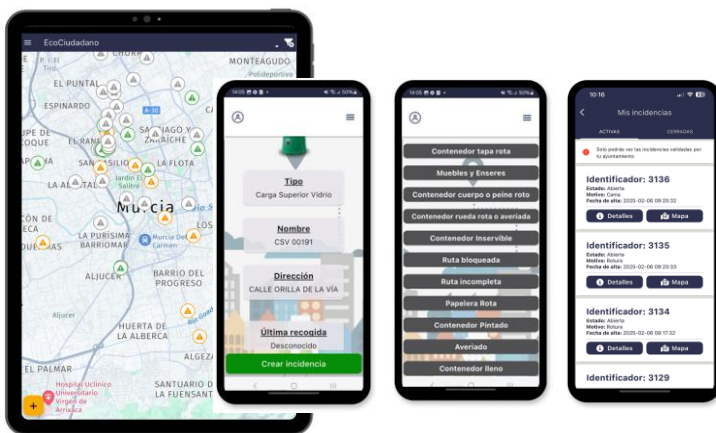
EcoCiudadano

MONTEAGUDO
Polideportivo
EL PUNTAL
ESPINARDO
A-30
SANTIAGO Y ZARAICHE
LA FLOTA
LA ALBATALÍA
Jardín El Salitre
Murcia
LA PURISIMA BARRIOMAR
Murcia Del Carmen
ALJUCER
BARRIO DEL PROGRESO
Aljucer
HUERTA DE LA ALBERCA
ALGEZARES
EL PALMAR
Hospital Clínico Universitario Virgen de la Arrixaca
SANTIAGO EL MAYOR LA FUENSANTA
+

14:05
Tipo
Carga Superior Vidrio
Nombre
CSV 00191
Dirección
CALLE ORILLA DE LA VÍA
Última recogida
Desconocido
Crear incidencia

14:05
Contenedor tapa rota
Muebles y Enseres
Contenedor cuerpo o peine roto
Contenedor rueda rota o averiada
Contenedor Inservible
Ruta bloqueada
Ruta incompleta
Papelera Rota
Contenedor Pintado
Averiado
Contenedor lleno

10:16
Mis incidencias
ACTIVAS
CERRADAS
Solo podrás ver las incidencias validadas por tu ayuntamiento
Identificador: 3136
Estado: Abierta
Motivo: Cama
Fecha de alta: 2025-02-06 09:20:32
Detalles
Mapa
Identificador: 3135
Estado: Abierta
Motivo: Rotura
Fecha de alta: 2025-02-06 09:20:33
Detalles
Mapa
Identificador: 3134
Estado: Abierta
Motivo: Rotura
Fecha de alta: 2025-02-06 09:17:32
Detalles
Mapa
Identificador: 3129